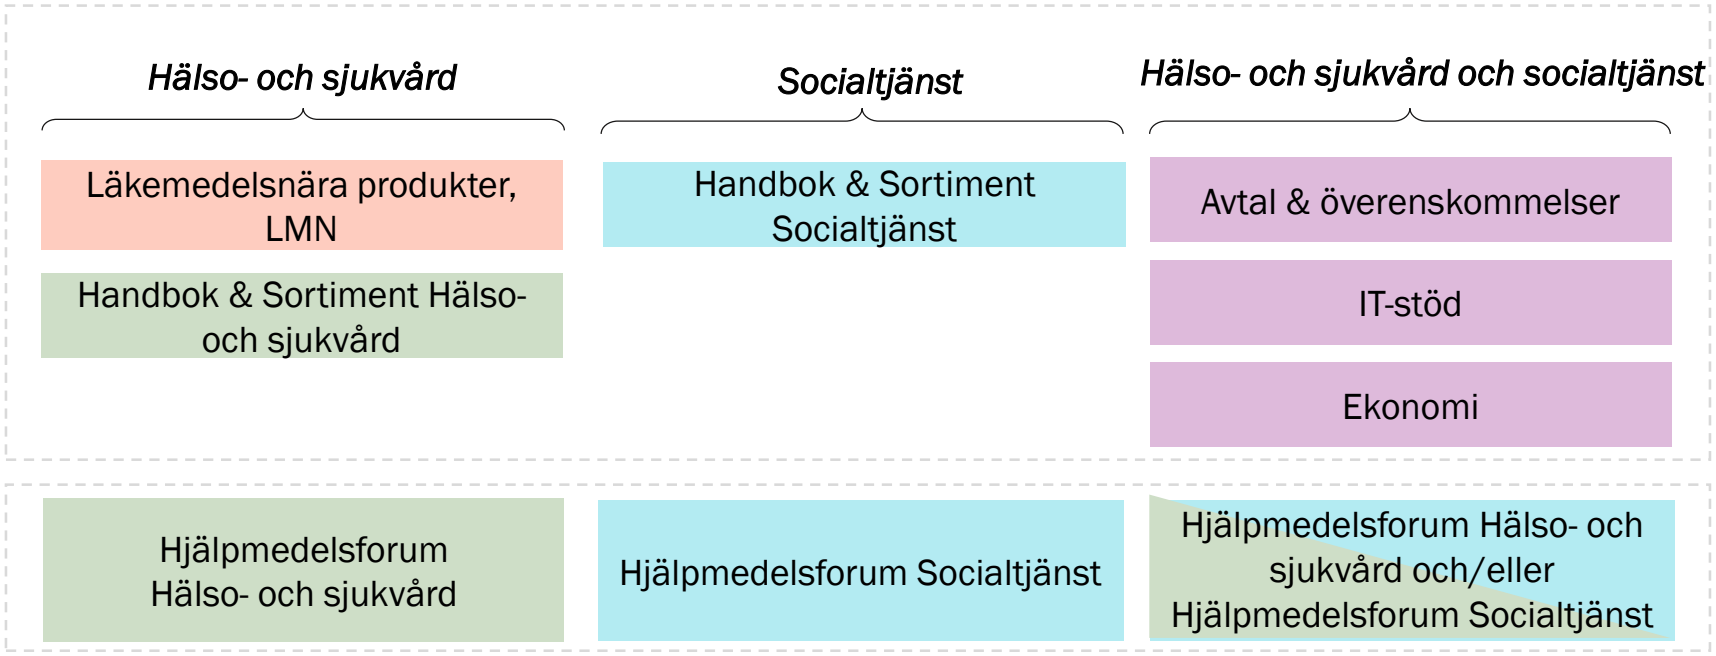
Hälso- och sjukvård

Läkemedelsnära produkter, LMN

Handbok & Sortiment Hälso- och sjukvård

Socialtjänst

Handbok & Sortiment Socialtjänst

Hälso- och sjukvård och socialtjänst

Avtal & överenskommelser

IT-stöd

Ekonomi

Hjälpmedelsforum Hälso- och sjukvård

Hjälpmedelsforum Socialtjänst

Hjälpmedelsforum Hälso- och sjukvård och/eller Hjälpmedelsforum Socialtjänst